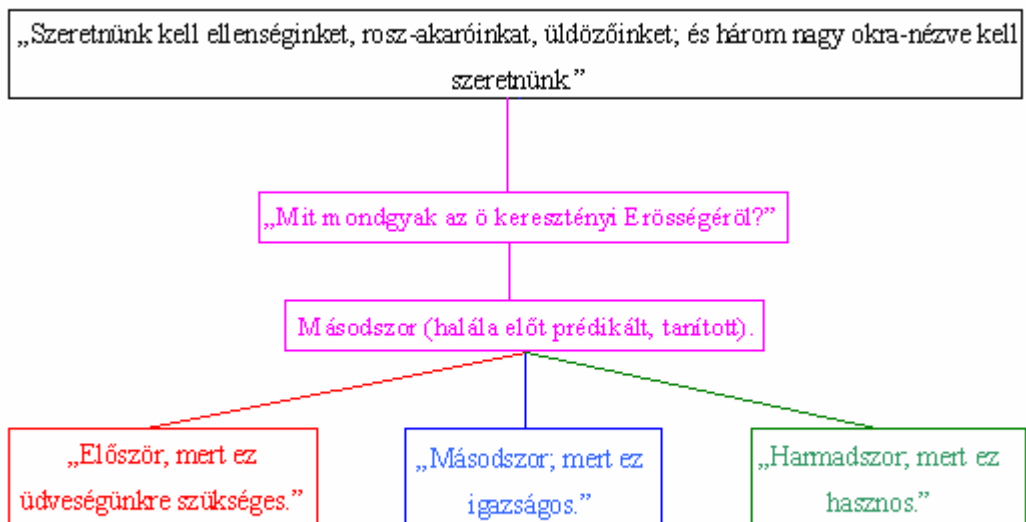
„Szeretnünk kell ellenséginket, rosz-akaróinkat, üldözőinket; és három nagy okra-nézve kell szeretnünk.”

„Mit mondgyak az ö keresztényi Erösségéről?”

Másodszor (halála előt prédikált, tanított).

„Először, mert ez üdveségünkre szükséges.”

„Másodszor; mert ez igazságos.”

„Harmadszor, mert ez hasznos.”